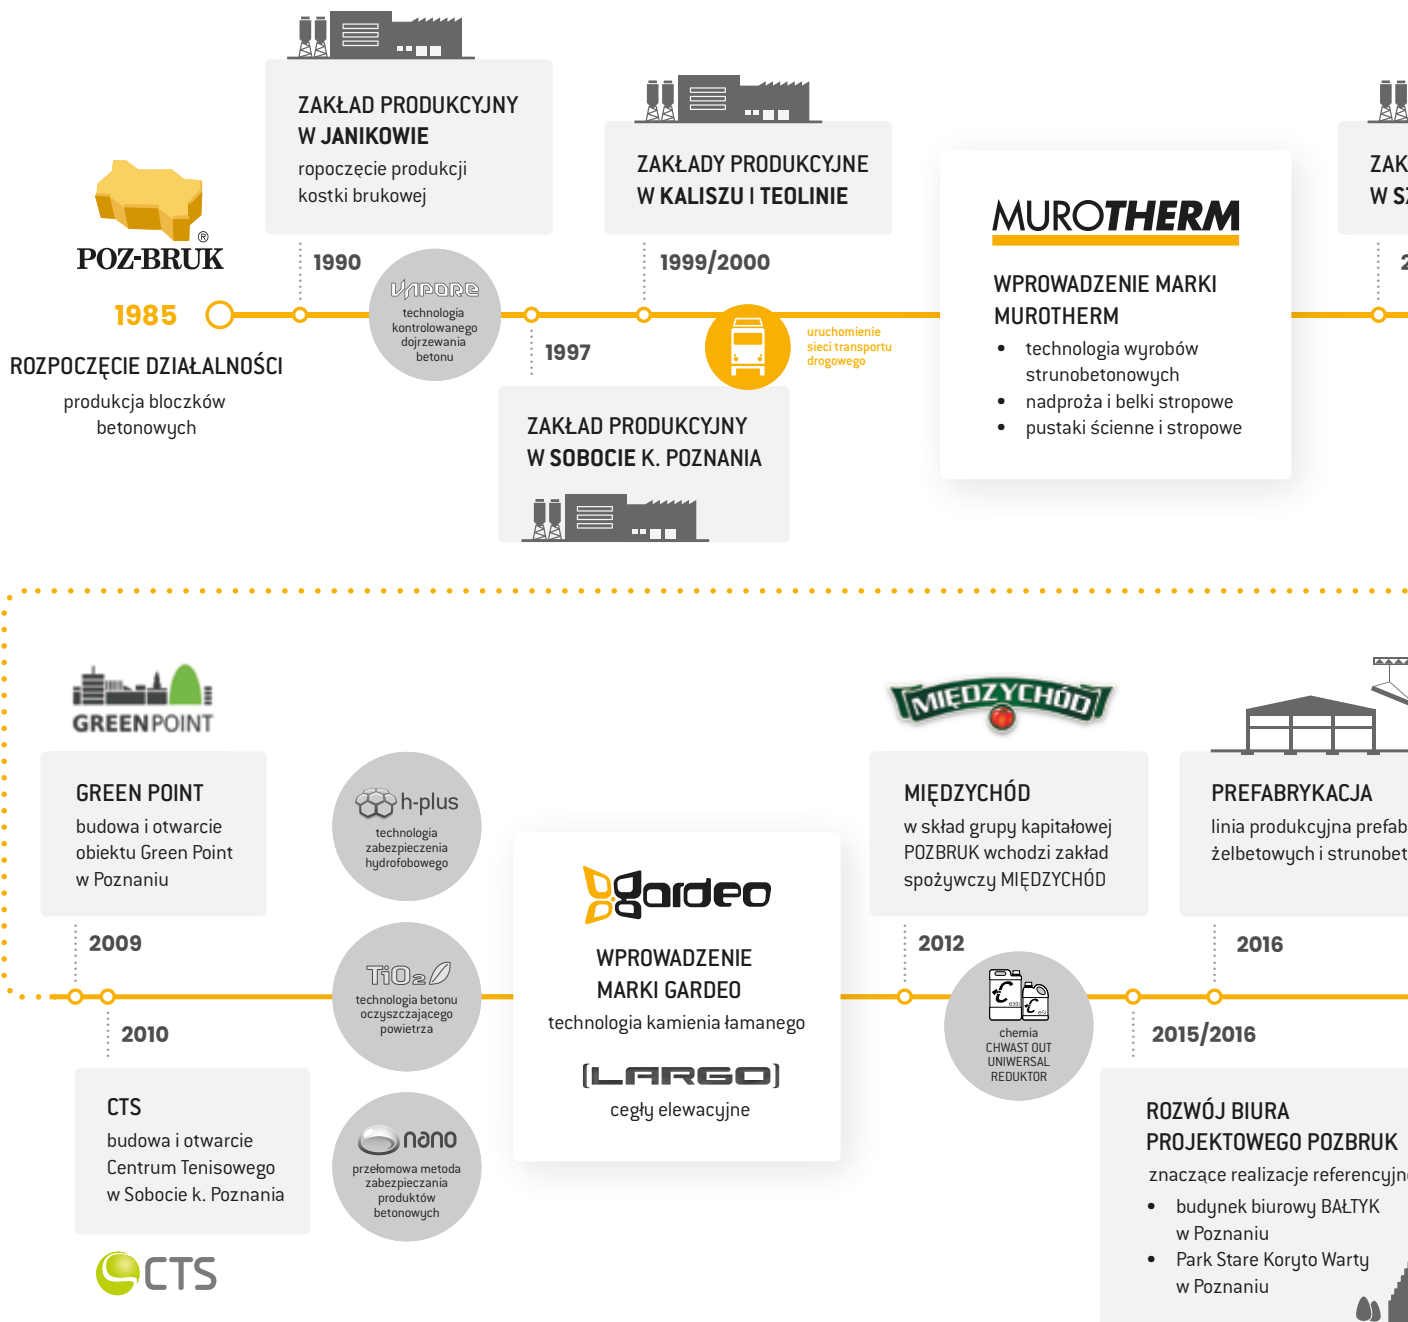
POZ-BRUK®

1985

ROZPOCZĘCIE DZIAŁALNOŚCI

produkcja bloczków betonowych

ZAKŁAD PRODUKCYJNY W JANIKOWIE

ropoczęcie produkcji kostki brukowej

1990

VAPORE technologia kontrolowanego dojrzewania betonu

1997

ZAKŁAD PRODUKCYJNY W SOBOCIE K. POZNANIA

ZAKŁADY PRODUKCYJNE W KALISZU I TEOLINIE

1999/2000

uruchomienie sieci transportu drogowego

MUROTHERM

WPROWADZENIE MARKI MUROTHERM

- technologia wyrobów strunobetonowych
- nadproża i belki stropowe
- pustaki ścienne i stropowe

ZAK
W S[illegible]

GREENPOINT

GREEN POINT

budowa i otwarcie obiektu Green Point w Poznaniu

2009

2010

CTS

budowa i otwarcie Centrum Tenisowego w Sobocie k. Poznania

CTS

h-plus technologia zabezpieczenia hydrofobowego

TiO2 technologia betonu oczyszczającego powietrza

nano przełomowa metoda zabezpieczenia produktów betonowych

gardeo

WPROWADZENIE MARKI GARDEO

technologia kamienia łamanego

[LARGO]

cegły elewacyjne

MIĘDZYCHÓD

MIĘDZYCHÓD

w skład grupy kapitałowej POZBRUK wchodzi zakład spożywczy MIĘDZYCHÓD

2012

chemia CHWAST OUT UNIWERSAL REDUKTOR

PREFABRYKACJA

linia produkcyjna prefab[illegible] żelbetowych i strunobet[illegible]

2016

2015/2016

ROZWÓJ BIURA PROJEKTOWEGO POZBRUK

znaczące realizacje referencyjn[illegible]

- budynek biurowy BAŁTYK w Poznaniu
- Park Stare Koryto Warty w Poznaniu